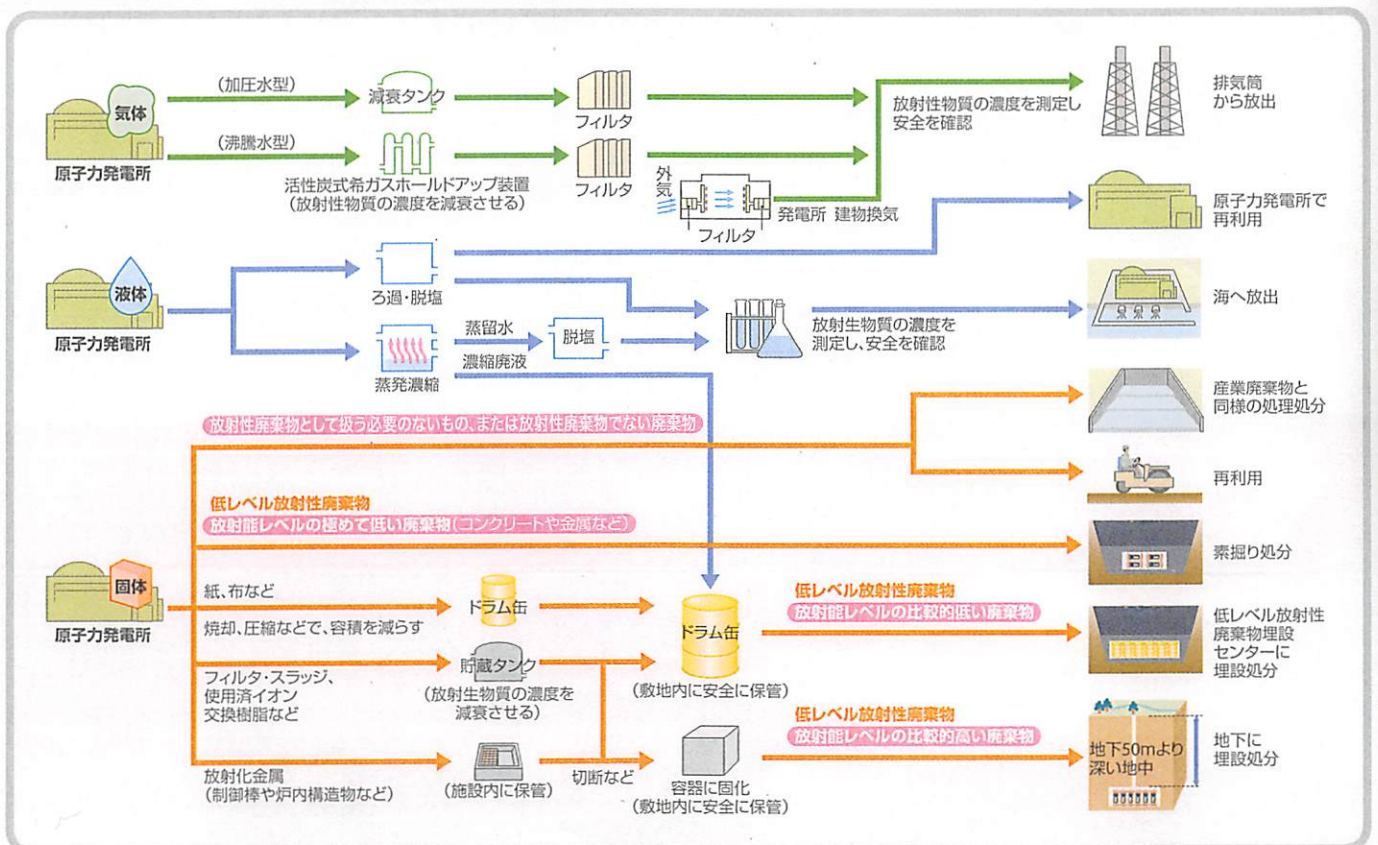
気体
原子力発電所
(加圧水型)
減衰タンク
フィルタ
(沸騰水型)
活性炭式希ガスホールドアップ装置
(放射性物質の濃度を減衰させる)
フィルタ
外気
フィルタ
発電所 建物換気
放射性物質の濃度を測定し
安全を確認
排気筒
から放出
原子力発電所で
再利用

液体
原子力発電所
ろ過・脱塩
蒸発濃縮
蒸留水
脱塩
濃縮廃液
放射生物質の濃度を
測定し、安全を確認
海へ放出

放射性廃棄物として扱う必要のないもの、または放射性廃棄物でない廃棄物
産業廃棄物と
同様の処理処分
再利用
低レベル放射性廃棄物
放射能レベルの極めて低い廃棄物(コンクリートや金属など)
素掘り処分

固体
原子力発電所
紙、布など
焼却、圧縮などで、容積を減らす
ドラム缶
フィルタ・スラッジ、
使用済イオン
交換樹脂など
貯蔵タンク
(放射生物質の濃度を
減衰させる)
ドラム缶
(敷地内に安全に保管)
低レベル放射性廃棄物
放射能レベルの比較的低い廃棄物
低レベル放射性
廃棄物埋設
センターに
埋設処分
放射化金属
(制御棒や炉内構造物など)
(施設内に保管)
切断など
容器に固化
(敷地内に安全に保管)
低レベル放射性廃棄物
放射能レベルの比較的高い廃棄物
地下50mより
深い地中
地下に
埋設処分